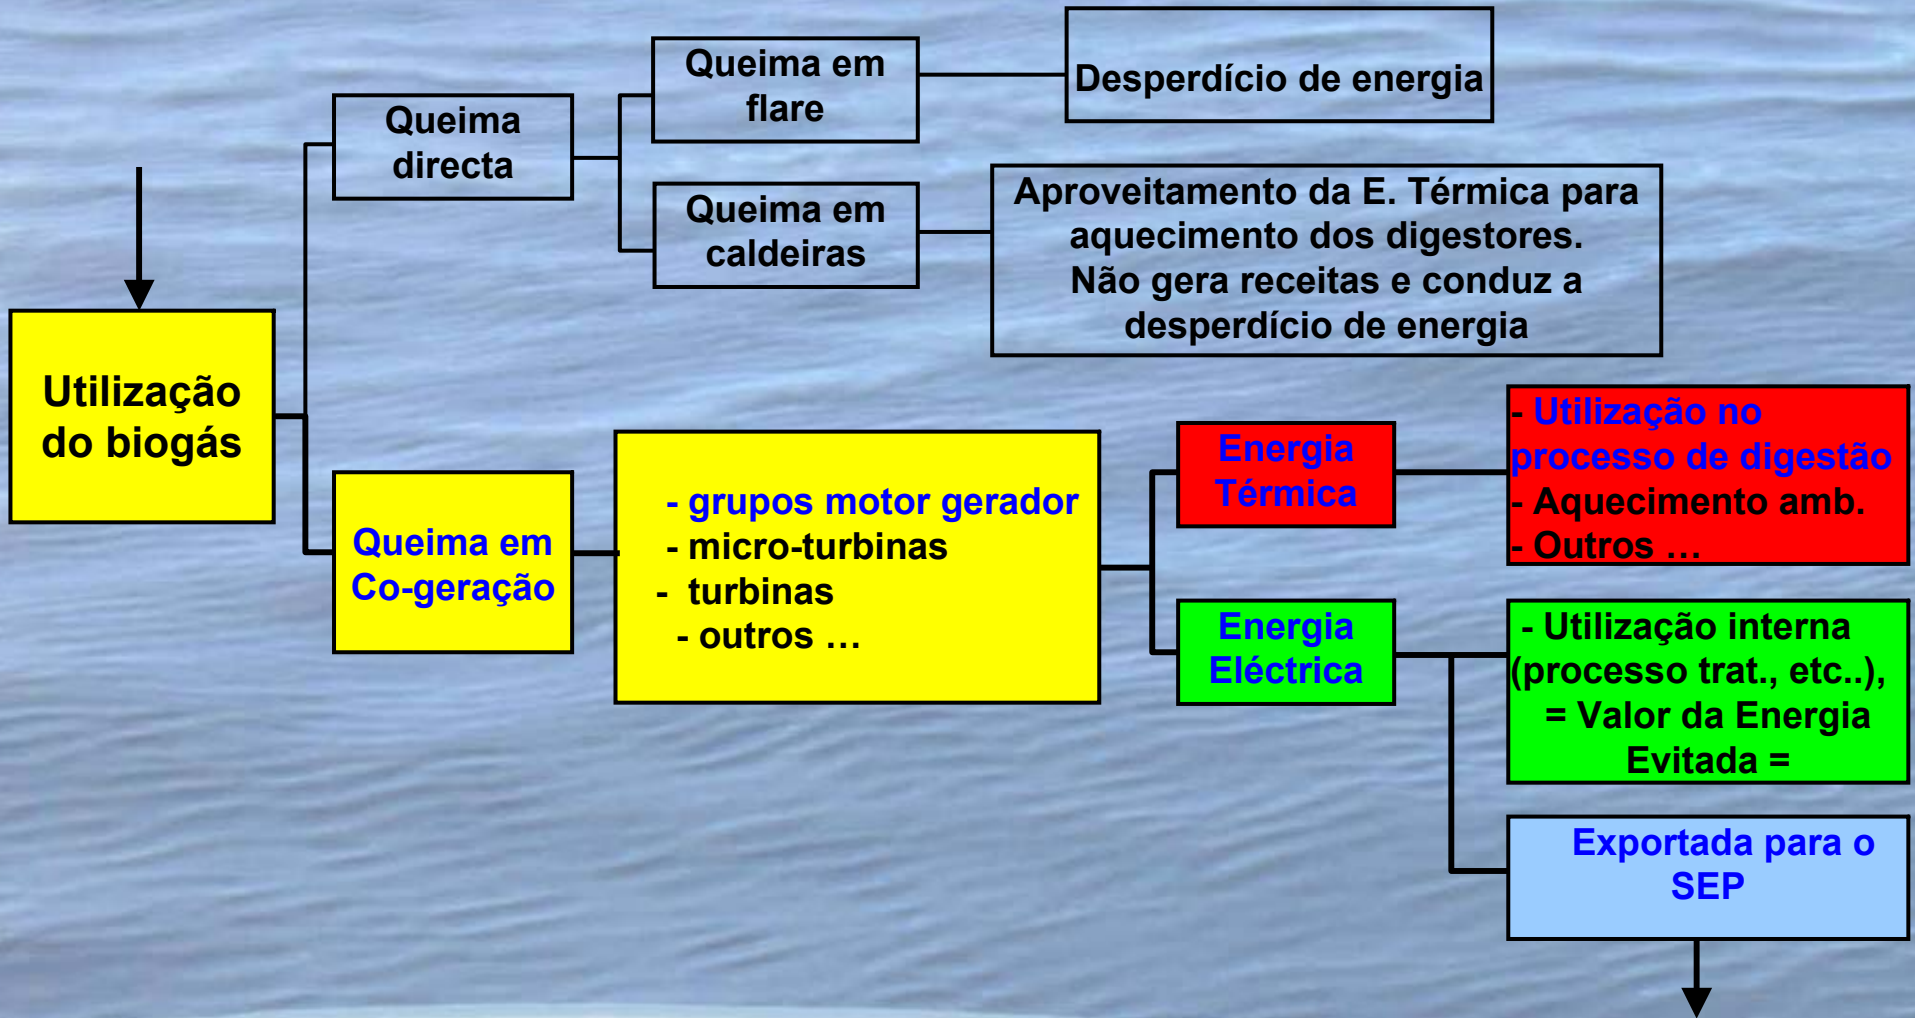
Utilização do biogás

Queima directa

Queima em flare

Desperdício de energia

Queima em caldeiras

Aproveitamento da E. Térmica para aquecimento dos digestores. Não gera receitas e conduz a desperdício de energia

Queima em Co-geração

- grupos motor gerador
- micro-turbinas
- turbinas
- outros …

Energia Térmica

- Utilização no processo de digestão
- Aquecimento amb.
- Outros …

Energia Eléctrica

- Utilização interna (processo trat., etc..), = Valor da Energia Evitada =

Exportada para o SEP